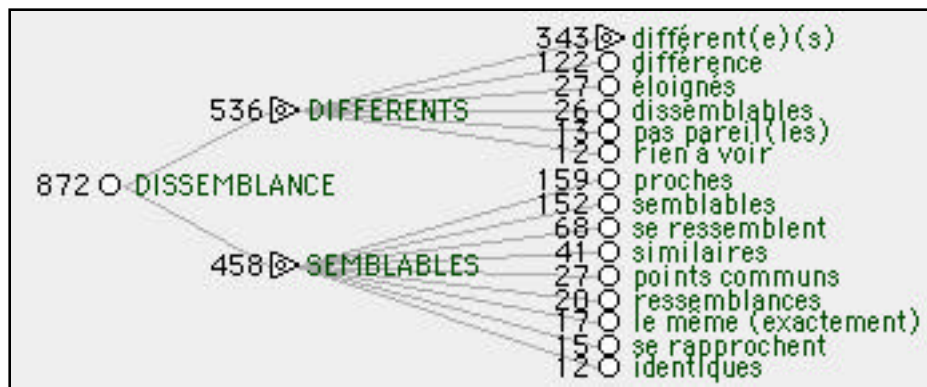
872 DISSEMBLANCE

536 DIFFERENTS

343 différent(e)(s)
122 différence
27 éloignés
26 dissemblables
13 pas pareil(les)
12 rien à voir

458 SEMBLABLES

159 proches
152 semblables
68 se ressemblent
41 similaires
27 points communs
20 ressemblances
17 le même (exactement)
15 se rapprochent
12 identiques